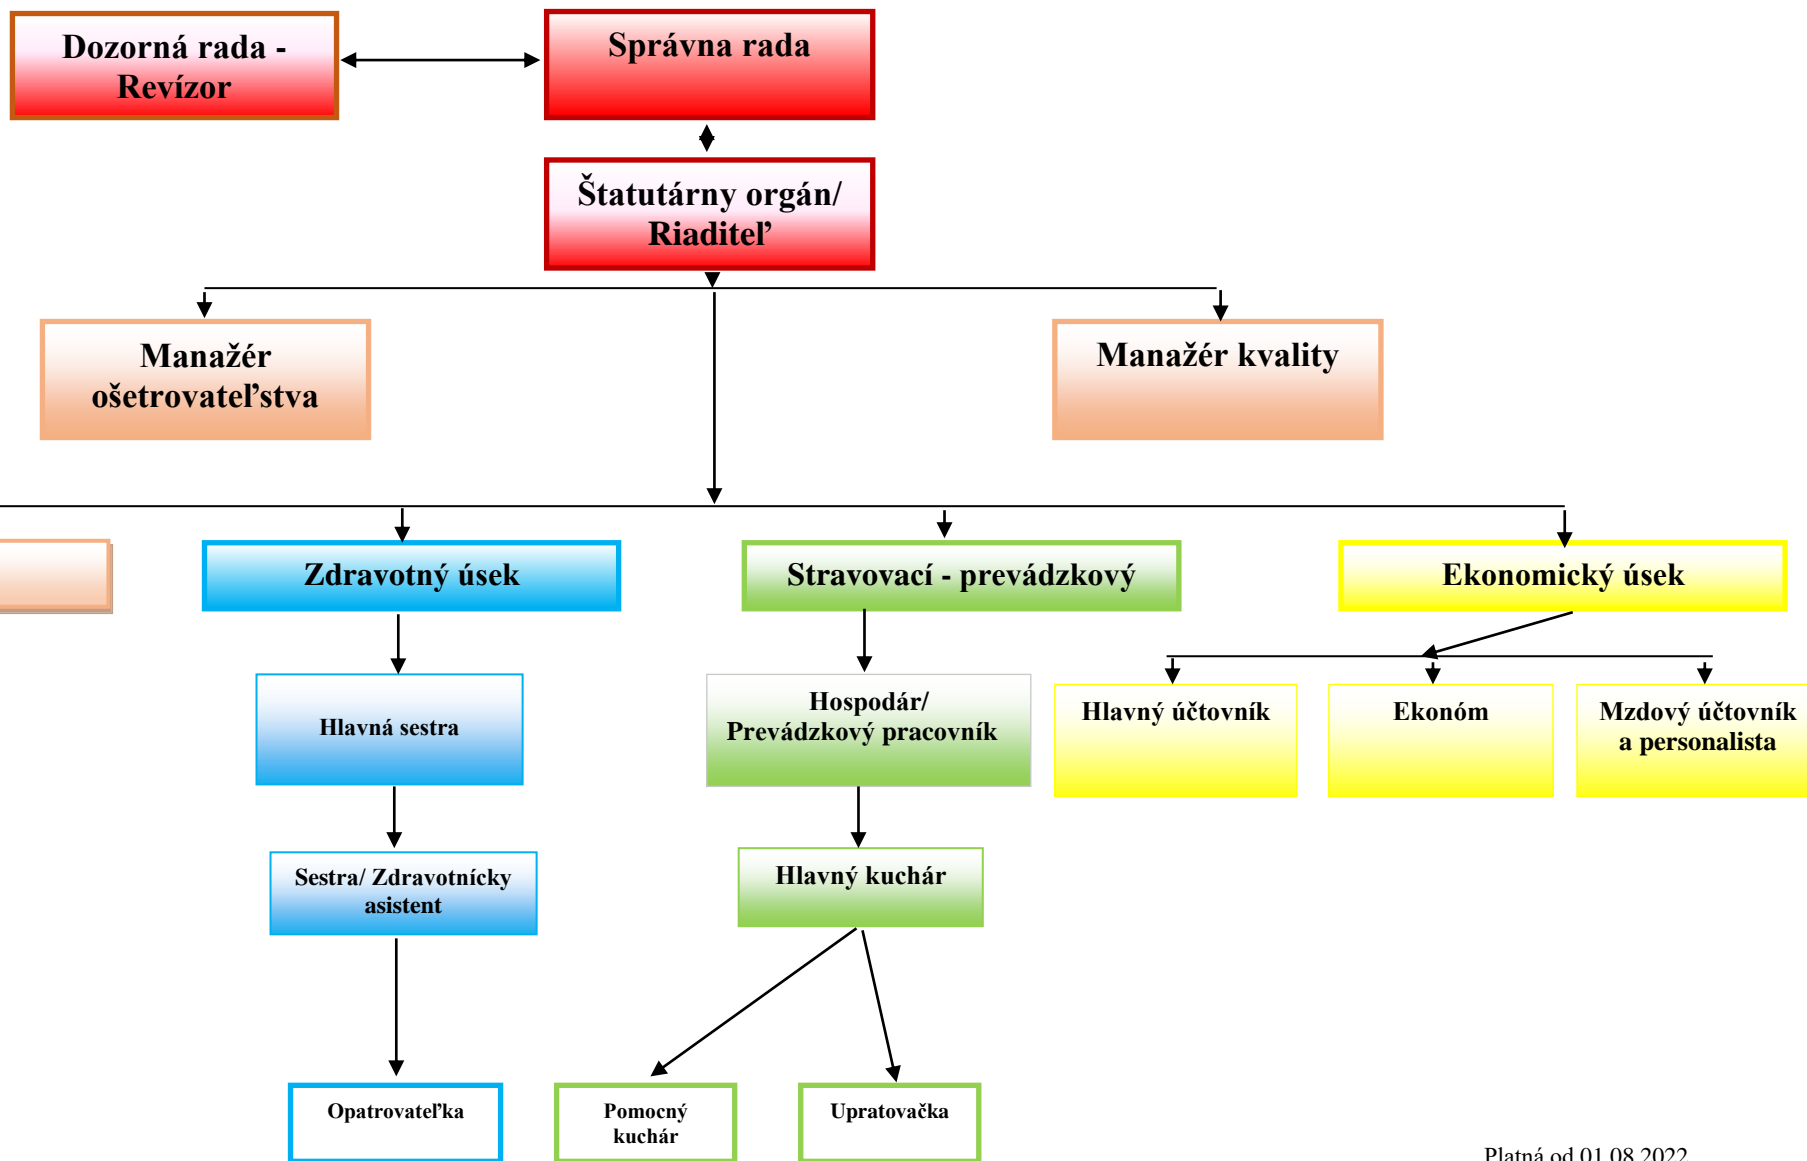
Dozorná rada - Revízor

Správna rada

Štatutárny orgán/ Riaditeľ

Manažér ošetrovateľstva

Manažér kvality

Zdravotný úsek

Stravovací - prevádzkový

Ekonomický úsek

Hlavná sestra

Hospodár/ Prevádzkový pracovník

Hlavný účtovník

Ekonóm

Mzdový účtovník a personalista

Sestra/ Zdravotnícky asistent

Hlavný kuchár

Opatrovateľka

Pomocný kuchár

Upratovačka

Platná od 01.08.2022